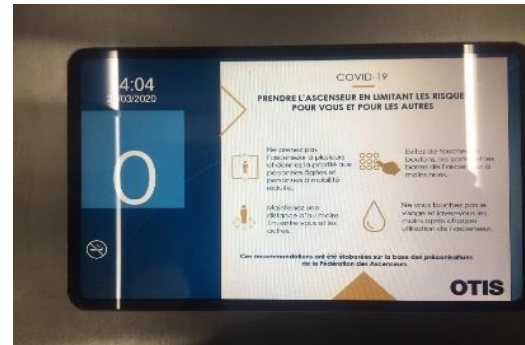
4:04
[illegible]/03/2020

0

COVID-19

PRENDRE L'ASCENSEUR EN LIMITANT LES RISQUE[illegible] POUR VOUS ET POUR LES AUTRES

Ne prenez pas l'ascenseur à plusieurs et donnez la priorité aux personnes âgées et personnes à mobilité réduite.

Évitez de toucher les boutons, les portes et les barres de l'ascenseur à mains nues.

Maintenez une distance d'au moins 1m entre vous et les autres.

Ne vous touchez pas le visage et lavez-vous les mains après chaque utilisation de l'ascenseur.

Ces recommandations ont été élaborées sur la base des préconisations de la Fédération des Ascenseurs.

OTIS